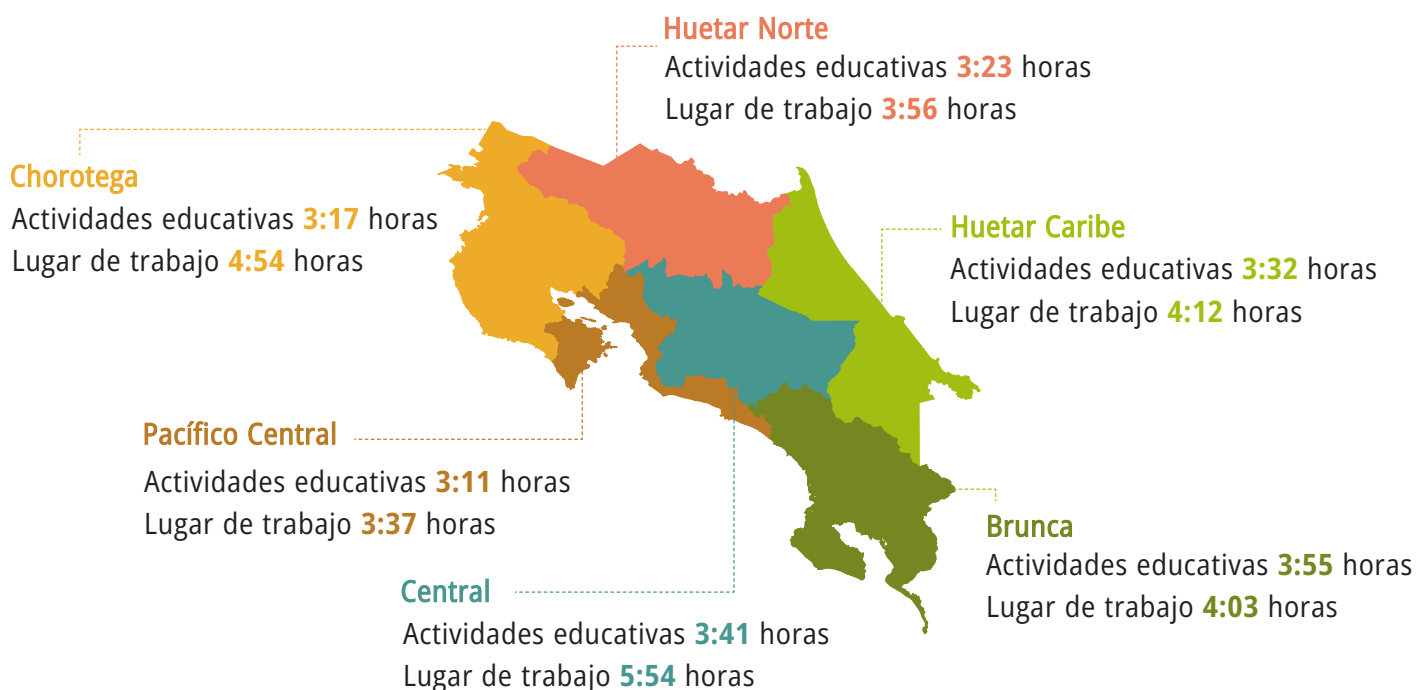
Huetar Norte
Actividades educativas 3:23 horas
Lugar de trabajo 3:56 horas

Chorotega
Actividades educativas 3:17 horas
Lugar de trabajo 4:54 horas

Huetar Caribe
Actividades educativas 3:32 horas
Lugar de trabajo 4:12 horas

Pacífico Central
Actividades educativas 3:11 horas
Lugar de trabajo 3:37 horas

Brunca
Actividades educativas 3:55 horas
Lugar de trabajo 4:03 horas

Central
Actividades educativas 3:41 horas
Lugar de trabajo 5:54 horas